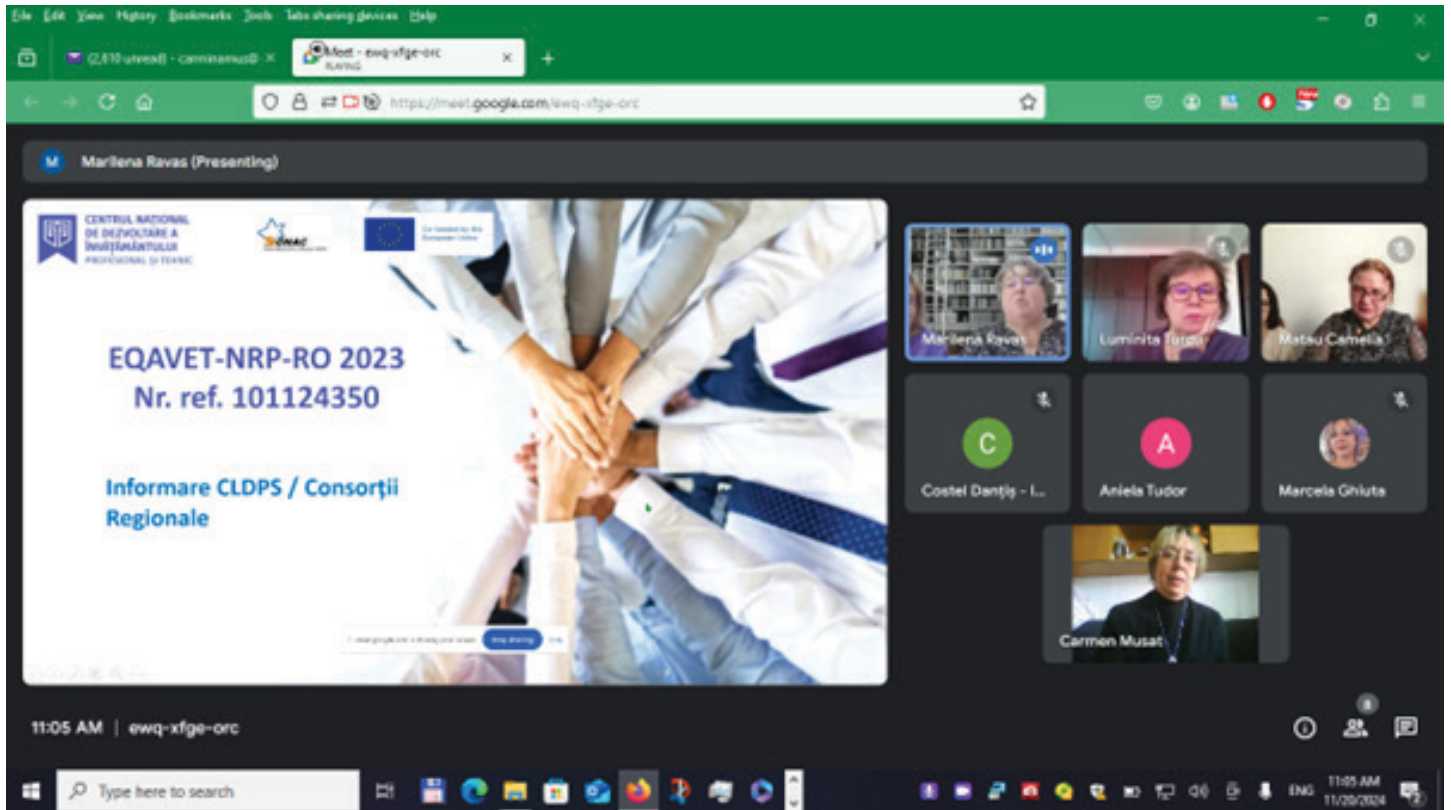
File Edit View History Bookmarks Tools Tabs sharing devices Help

(2,610 unread) - carminamus@ ×

Meet - ewq-xfge-orc
PLAYING ×

https://meet.google.com/ewq-xfge-orc

Marilena Ravas (Presenting)

CENTRUL NAȚIONAL DE DEZVOLTARE A ÎNVĂȚĂMÂNTULUI PROFESIONAL ȘI TEHNIC

Co-funded by the European Union

EQAVET-NRP-RO 2023
Nr. ref. 101124350

Informare CLDPS / Consorții Regionale

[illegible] Stop sharing Hide

Marilena Ravas

Luminita Turcu

Matau Camelia

C
Costel Danțiș - I...

A
Aniela Tudor

Marcela Ghiuta

Carmen Musat

11:05 AM | ewq-xfge-orc

8

Type here to search

ENG 11:05 AM 11/20/2024